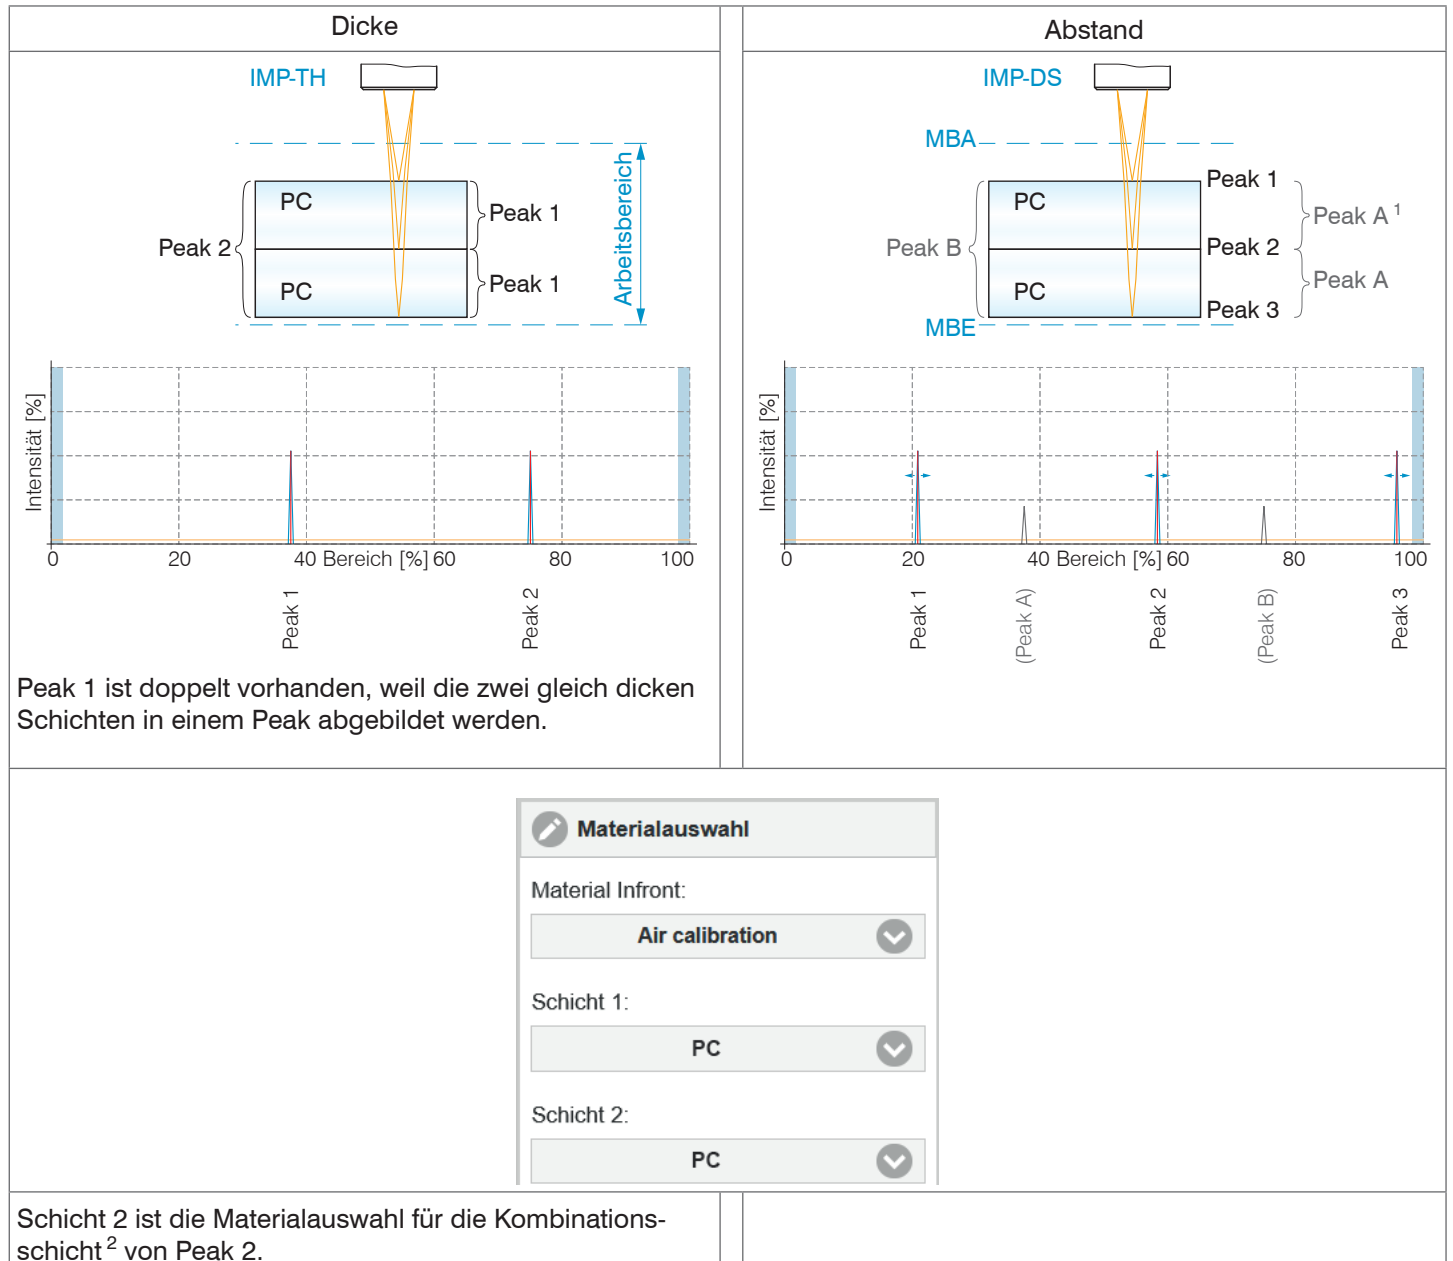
| Dicke | Abstand |
|---|---|
| IMP-TH<br>PC<br>PC<br>Peak 2<br>Peak 1<br>Peak 1<br>Arbeitsbereich<br>Intensität [%]<br>0 20 40 Bereich [%] 60 80 100<br>Peak 1<br>Peak 2<br>Peak 1 ist doppelt vorhanden, weil die zwei gleich dicken Schichten in einem Peak abgebildet werden. | IMP-DS<br>MBA<br>PC<br>PC<br>MBE<br>Peak B<br>Peak 1<br>Peak 2<br>Peak 3<br>Peak A $^1$<br>Peak A<br>Intensität [%]<br>0 20 40 Bereich [%] 60 80 100<br>Peak 1<br>(Peak A)<br>Peak 2<br>(Peak B)<br>Peak 3 |

Materialauswahl

Material Infront:

Air calibration

Schicht 1:

PC

Schicht 2:

PC

Schicht 2 ist die Materialauswahl für die Kombinationsschicht $^2$ von Peak 2.